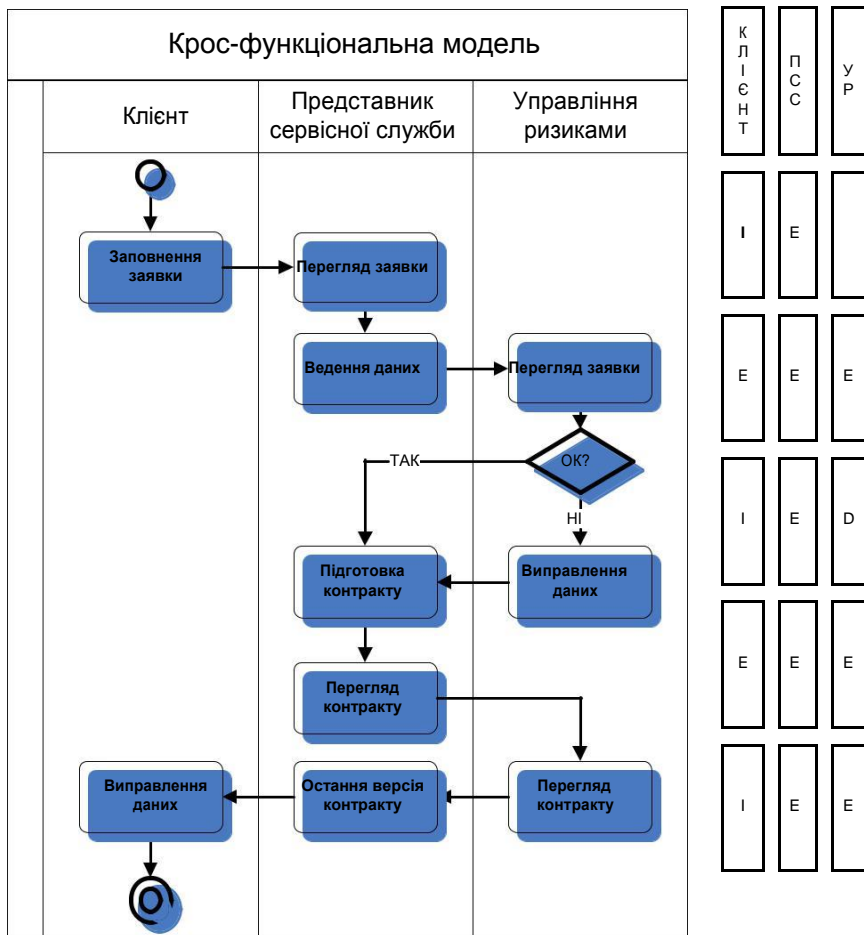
Крос-функціональна модель

| Клієнт | Представник сервісної служби | Управління ризиками |
|---|---|---|

Заповнення заявки

Перегляд заявки

Ведення даних

Перегляд заявки

ОК?

ТАК

НІ

Підготовка контракту

Виправлення даних

Перегляд контракту

Виправлення даних

Остання версія контракту

Перегляд контракту

| К Л І Є Н Т | П С С | У Р |
|---|---|---|
| I | E | |
| E | E | E |
| I | E | D |
| E | E | E |
| I | E | E |